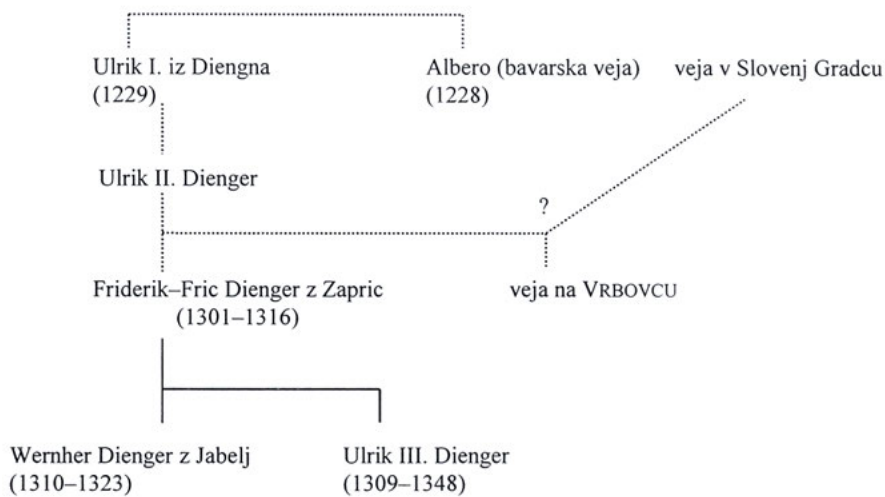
Ulrik I. iz Diengna
(1229)

Albero (bavarska veja)
(1228)

veja v Slovenj Gradcu

Ulrik II. Dienger

?

Friderik–Fric Dienger z Zapric
(1301–1316)

veja na VRBOVCU

Wernher Dienger z Jabelj
(1310–1323)

Ulrik III. Dienger
(1309–1348)